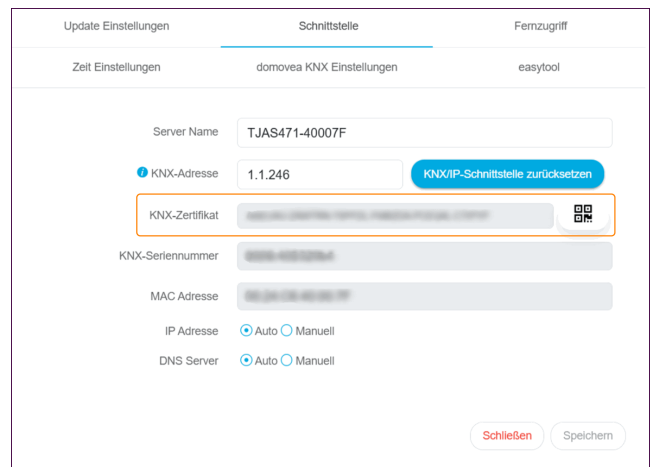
Update Einstellungen
Schnittstelle
Fernzugriff

Zeit Einstellungen
domovea KNX Einstellungen
easytool

Server Name
TJAS471-40007F

KNX-Adresse
1.1.246
KNX/IP-Schnittstelle zurücksetzen

KNX-Zertifikat
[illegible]

KNX-Seriennummer
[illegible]

MAC Adresse
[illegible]

IP Adresse
Auto
Manuell

DNS Server
Auto
Manuell

Schließen
Speichern